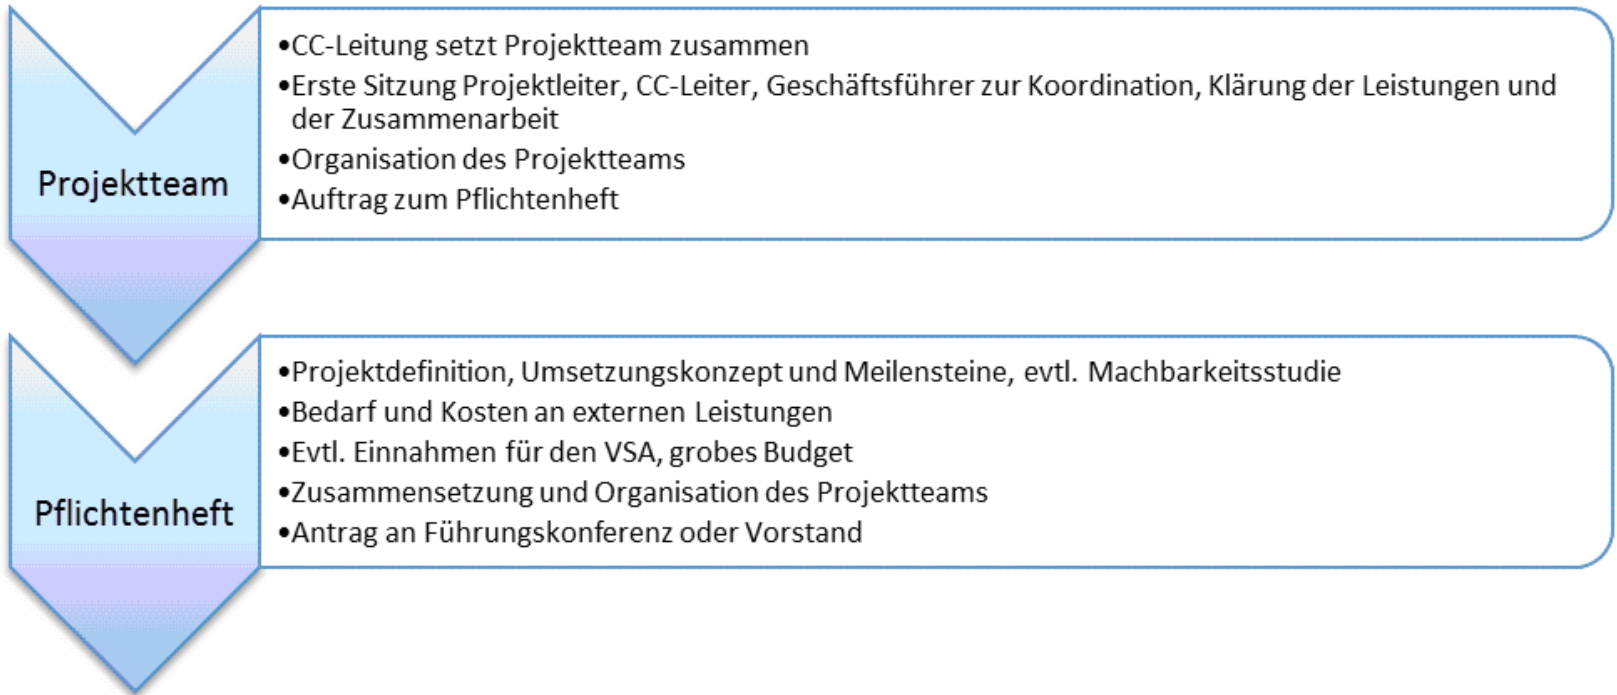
Projektteam

•CC-Leitung setzt Projektteam zusammen
•Erste Sitzung Projektleiter, CC-Leiter, Geschäftsführer zur Koordination, Klärung der Leistungen und der Zusammenarbeit
•Organisation des Projektteams
•Auftrag zum Pflichtenheft

Pflichtenheft

•Projektdefinition, Umsetzungskonzept und Meilensteine, evtl. Machbarkeitsstudie
•Bedarf und Kosten an externen Leistungen
•Evtl. Einnahmen für den VSA, grobes Budget
•Zusammensetzung und Organisation des Projektteams
•Antrag an Führungskonferenz oder Vorstand